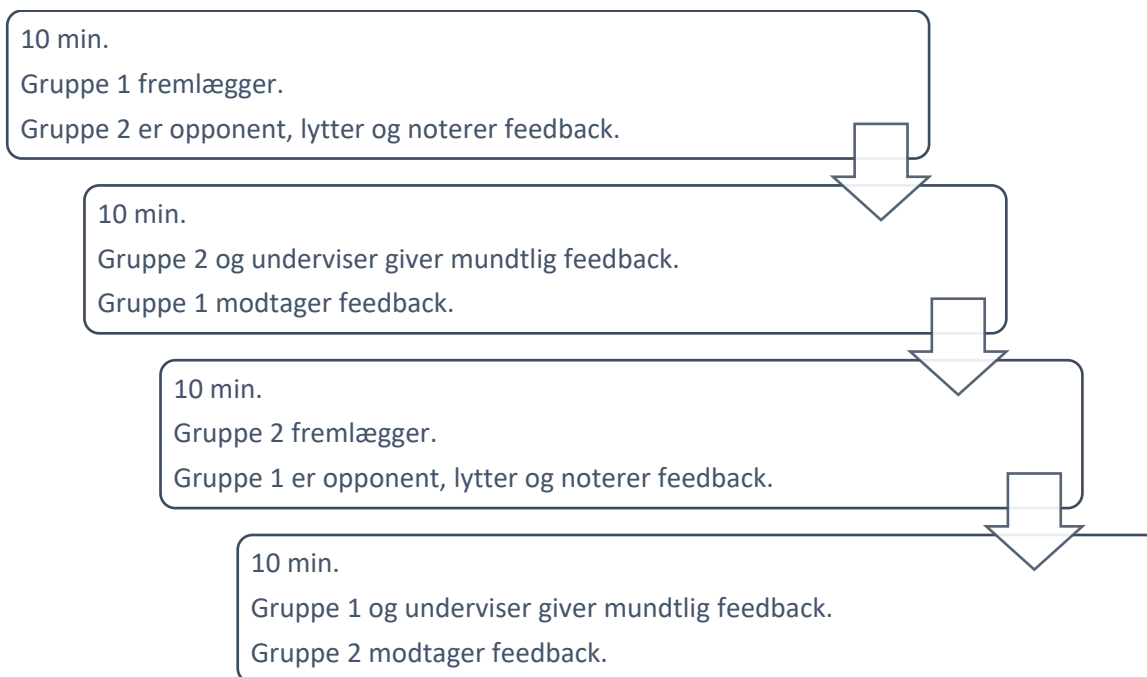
10 min.
Gruppe 1 fremlægger.
Gruppe 2 er opponent, lytter og noterer feedback.

10 min.
Gruppe 2 og underviser giver mundtlig feedback.
Gruppe 1 modtager feedback.

10 min.
Gruppe 2 fremlægger.
Gruppe 1 er opponent, lytter og noterer feedback.

10 min.
Gruppe 1 og underviser giver mundtlig feedback.
Gruppe 2 modtager feedback.